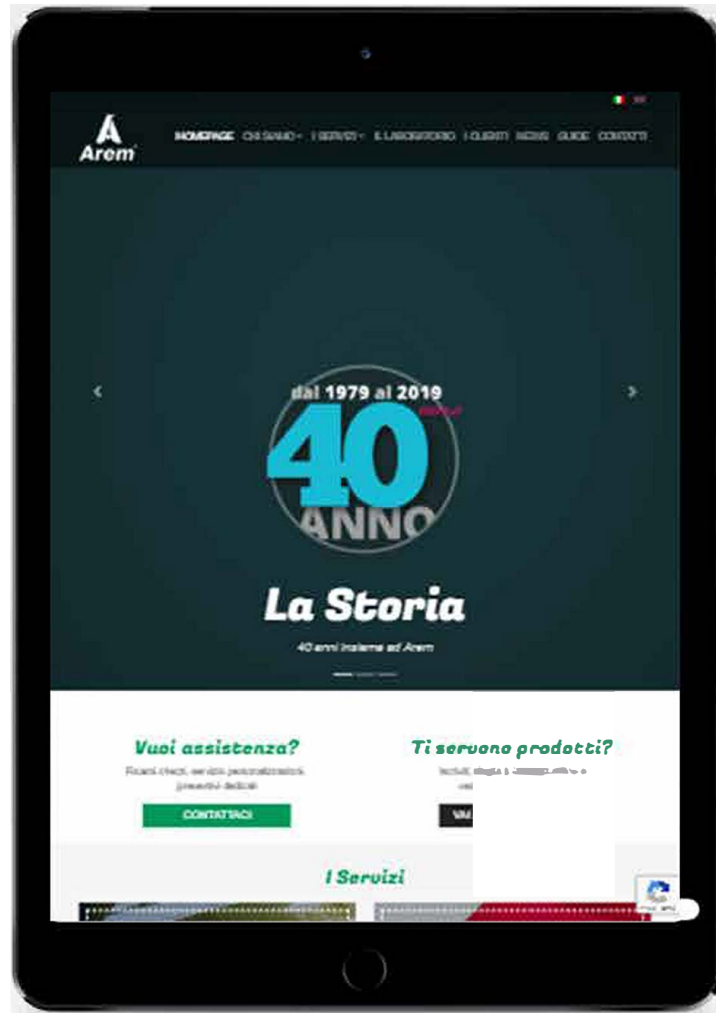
Arem

HOMEPAGE CHI SIAMO I SERVIZI IL LABORATORIO I CLIENTI NEWS GUIDE CONTATTI

dal 1979 al 2019

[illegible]

40

ANNO

La Storia

40 anni insieme ad Arem

Vuoi assistenza?

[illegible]

CONTATTACI

Ti servono prodotti?

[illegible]

VAI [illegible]

I Servizi